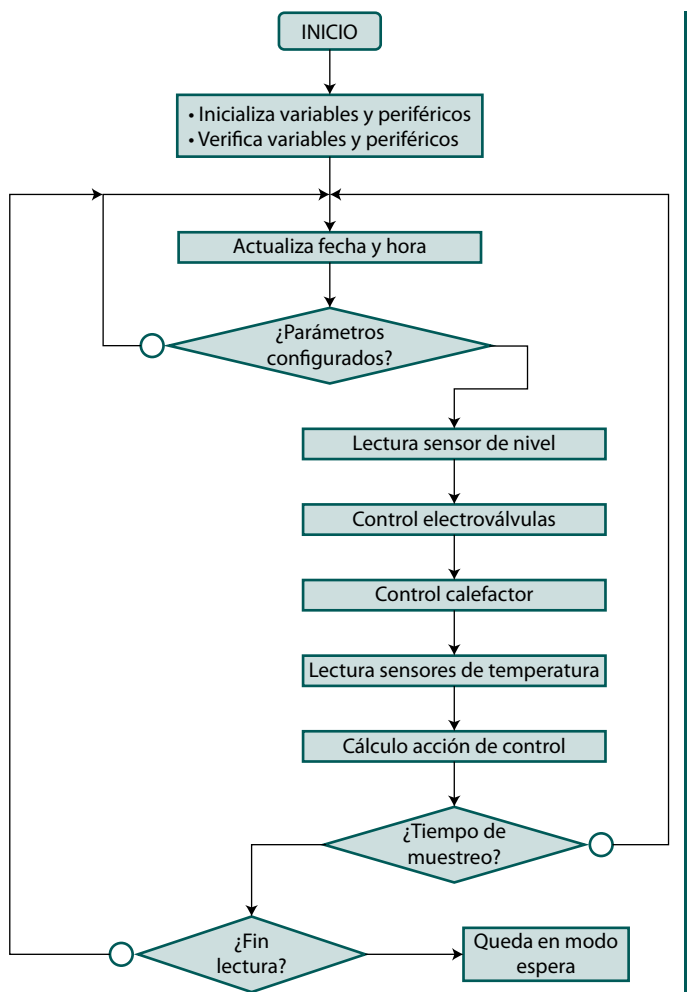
INICIO

• Inicializa variables y periféricos
• Verifica variables y periféricos

Actualiza fecha y hora

¿Parámetros configurados?

Lectura sensor de nivel

Control electroválvulas

Control calefactor

Lectura sensores de temperatura

Cálculo acción de control

¿Tiempo de muestreo?

¿Fin lectura?

Queda en modo espera